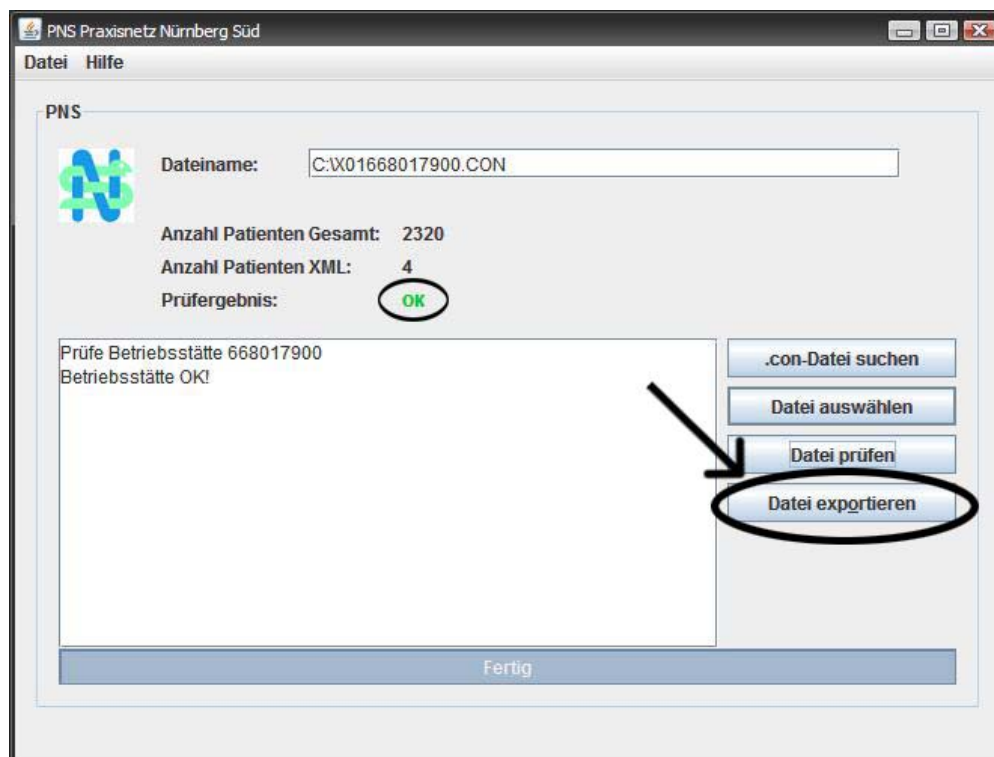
PNS Praxisnetz Nürnberg Süd

Datei Hilfe

PNS

Dateiname: C:\X01668017900.CON

Anzahl Patienten Gesamt: 2320

Anzahl Patienten XML: 4

Prüfergebnis: OK

Prüfe Betriebsstätte 668017900
Betriebsstätte OK!

.con-Datei suchen

Datei auswählen

Datei prüfen

Datei exportieren

Fertig